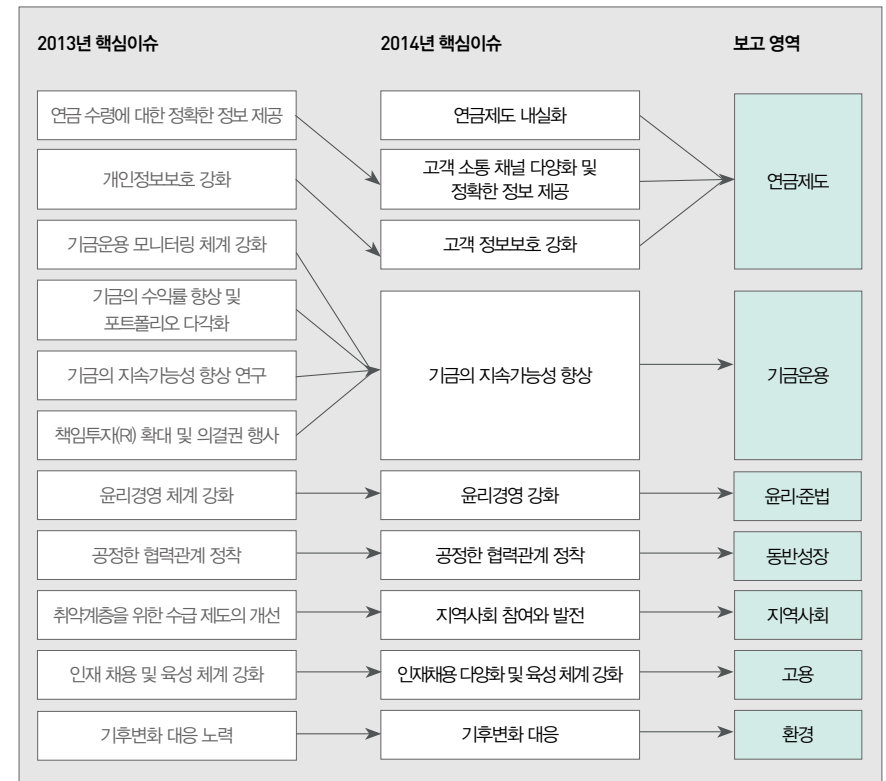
2013년 핵심이슈

2014년 핵심이슈

보고 영역

연금 수령에 대한 정확한 정보 제공

개인정보보호 강화

기금운용 모니터링 체계 강화

기금의 수익률 향상 및 포트폴리오 다각화

기금의 지속가능성 향상 연구

책임투자(RI) 확대 및 의결권 행사

윤리경영 체계 강화

공정한 협력관계 정착

취약계층을 위한 수급 제도의 개선

인재 채용 및 육성 체계 강화

기후변화 대응 노력

연금제도 내실화

고객 소통 채널 다양화 및 정확한 정보 제공

고객 정보보호 강화

기금의 지속가능성 향상

윤리경영 강화

공정한 협력관계 정착

지역사회 참여와 발전

인재채용 다양화 및 육성 체계 강화

기후변화 대응

연금제도

기금운용

윤리준법

동반성장

지역사회

고용

환경